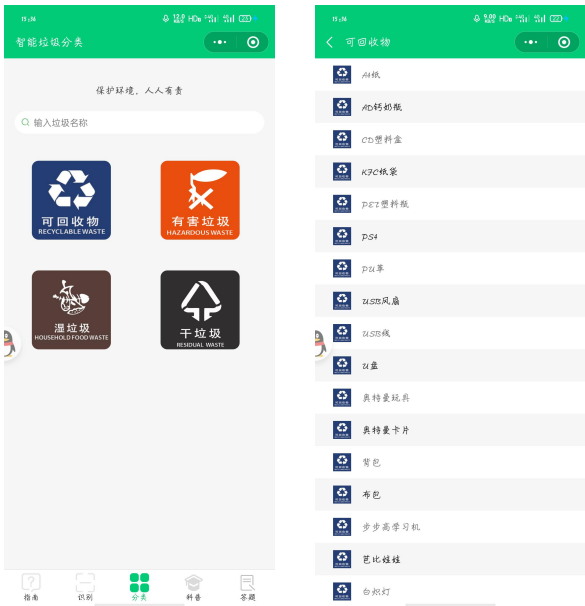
15:56

智能垃圾分类

保护环境，人人有责

输入垃圾名称

可回收物
RECYCLABLE WASTE

有害垃圾
HAZARDOUS WASTE

湿垃圾
HOUSEHOLD FOOD WASTE

干垃圾
RESIDUAL WASTE

指南 识别 分类 科普 答题

15:56

可回收物

A4纸
AD钙奶瓶
CD塑料盒
KFC纸袋
PET塑料瓶
PS4
PU革
USB风扇
USB线
U盘
奥特曼玩具
奥特曼卡片
背包
布包
步步高学习机
芭比娃娃
白炽灯